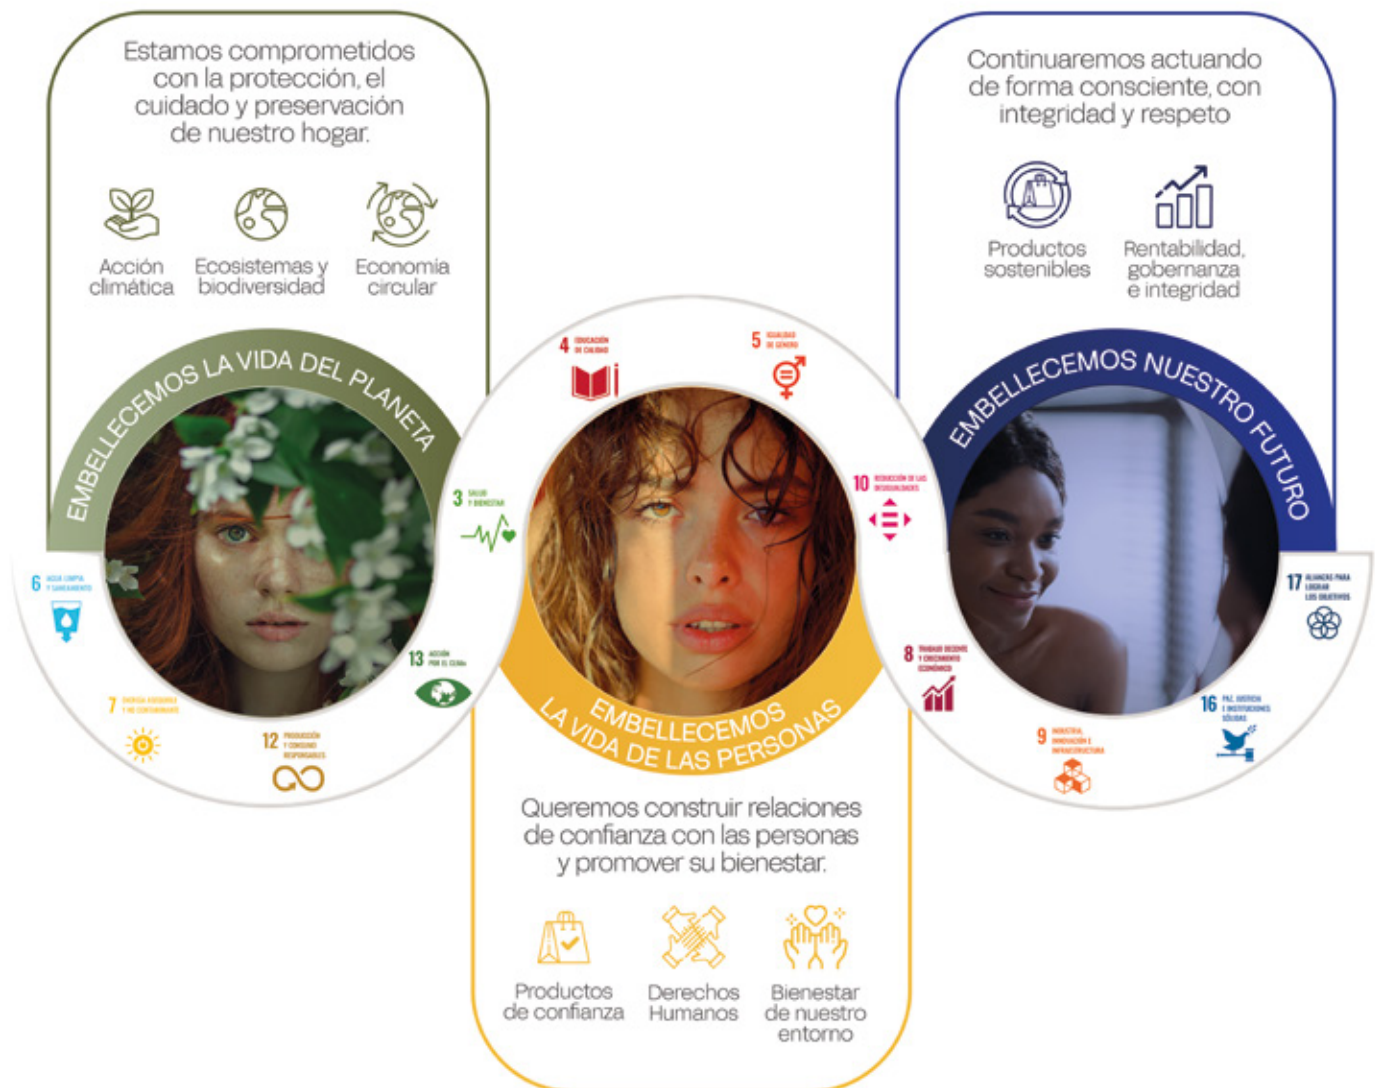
Estamos comprometidos con la protección, el cuidado y preservación de nuestro hogar.

Acción climática

Ecosistemas y biodiversidad

Economía circular

EMBELLECEMOS LA VIDA DEL PLANETA

6 AGUA LIMPIA Y SANEAMIENTO

7 ENERGÍA ASEQUIBLE Y NO CONTAMINANTE

12 PRODUCCIÓN Y CONSUMO RESPONSABLES

13 ACCIÓN POR EL CLIMA

3 SALUD Y BIENESTAR

4 EDUCACIÓN DE CALIDAD

5 IGUALDAD DE GÉNERO

10 REDUCCIÓN DE LAS DESIGUALDADES

EMBELLECEMOS LA VIDA DE LAS PERSONAS

Queremos construir relaciones de confianza con las personas y promover su bienestar.

Productos de confianza

Derechos Humanos

Bienestar de nuestro entorno

Continuaremos actuando de forma consciente, con integridad y respeto

Productos sostenibles

Rentabilidad, gobernanza e integridad

EMBELLECEMOS NUESTRO FUTURO

8 TRABAJO DECENTE Y CRECIMIENTO ECONÓMICO

9 INDUSTRIA, INNOVACIÓN E INFRAESTRUCTURA

16 PAZ, JUSTICIA E INSTITUCIONES SÓLIDAS

17 ALIANZAS PARA LOGRAR LOS OBJETIVOS